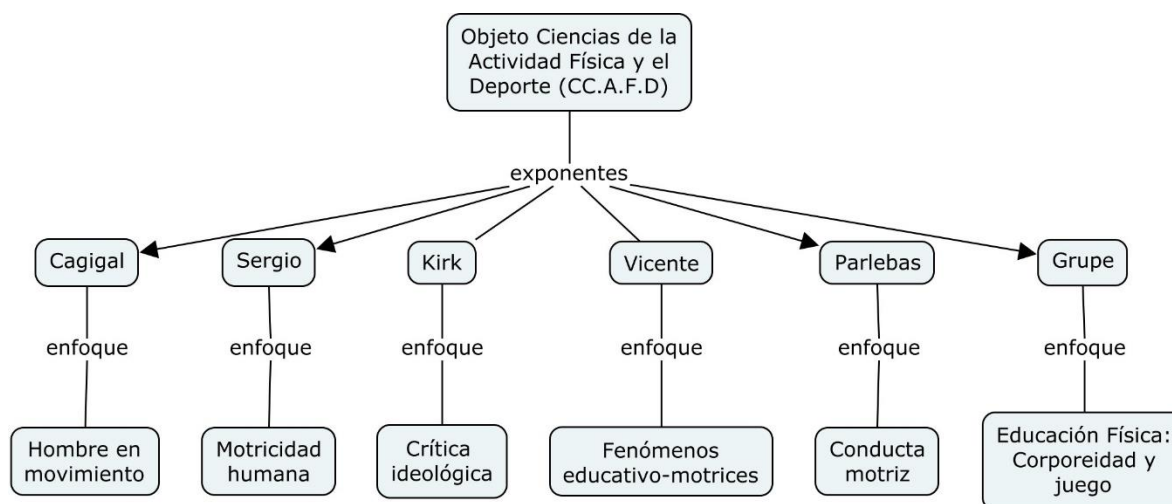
Objeto Ciencias de la Actividad Física y el Deporte (CC.A.F.D)

exponentes

Cagigal

enfoque

Hombre en movimiento

Sergio

enfoque

Motricidad humana

Kirk

enfoque

Crítica ideológica

Vicente

enfoque

Fenómenos educativo-motrices

Parlebas

enfoque

Conducta motriz

Grupe

enfoque

Educación Física: Corporeidad y juego